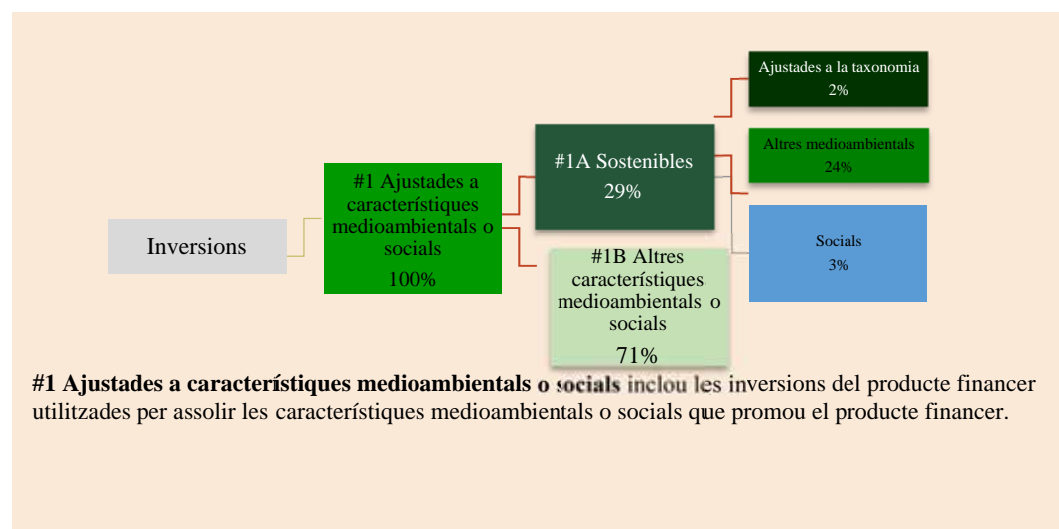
Inversions

#1 Ajustades a característiques medioambientals o socials
100%

#1A Sostenibles
29%

#1B Altres característiques medioambientals o socials
71%

Ajustades a la taxonomia
2%

Altres medioambientals
24%

Socials
3%

**#1 Ajustades a característiques medioambientals o socials** inclou les inversions del producte financer utilitzades per assolir les característiques medioambientals o socials que promou el producte financer.